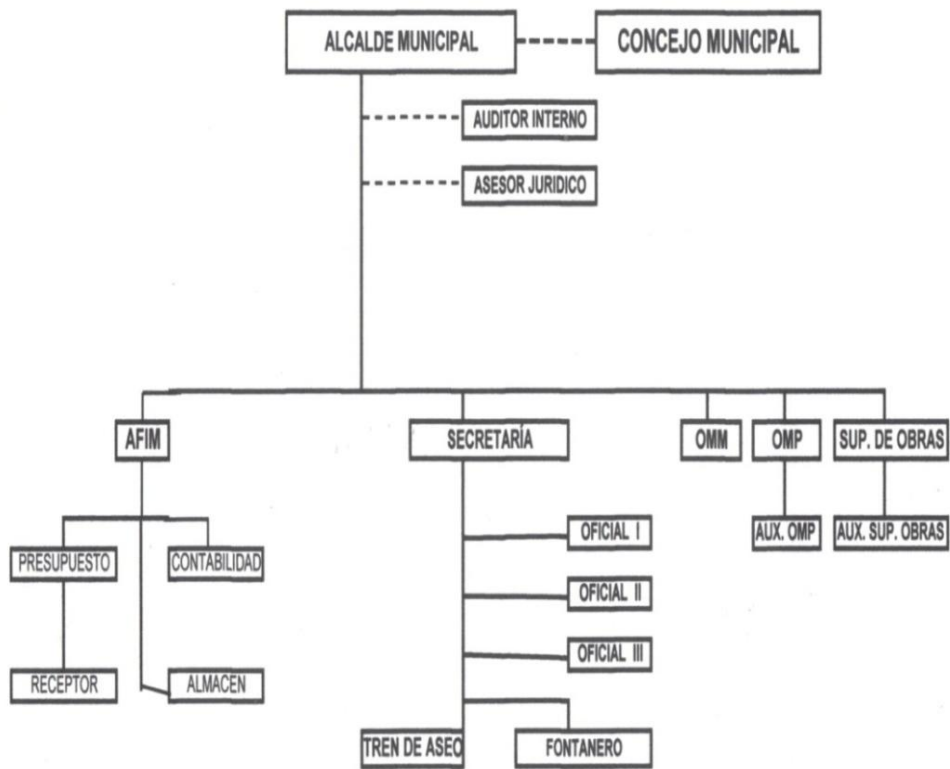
ALCALDE MUNICIPAL

CONCEJO MUNICIPAL

AUDITOR INTERNO

ASESOR JURIDICO

AFIM

SECRETARÍA

OMM

OMP

SUP. DE OBRAS

PRESUPUESTO

CONTABILIDAD

OFICIAL I

OFICIAL II

OFICIAL III

AUX. OMP

AUX. SUP. OBRAS

RECEPTOR

ALMACEN

TREN DE ASEO

FONTANERO